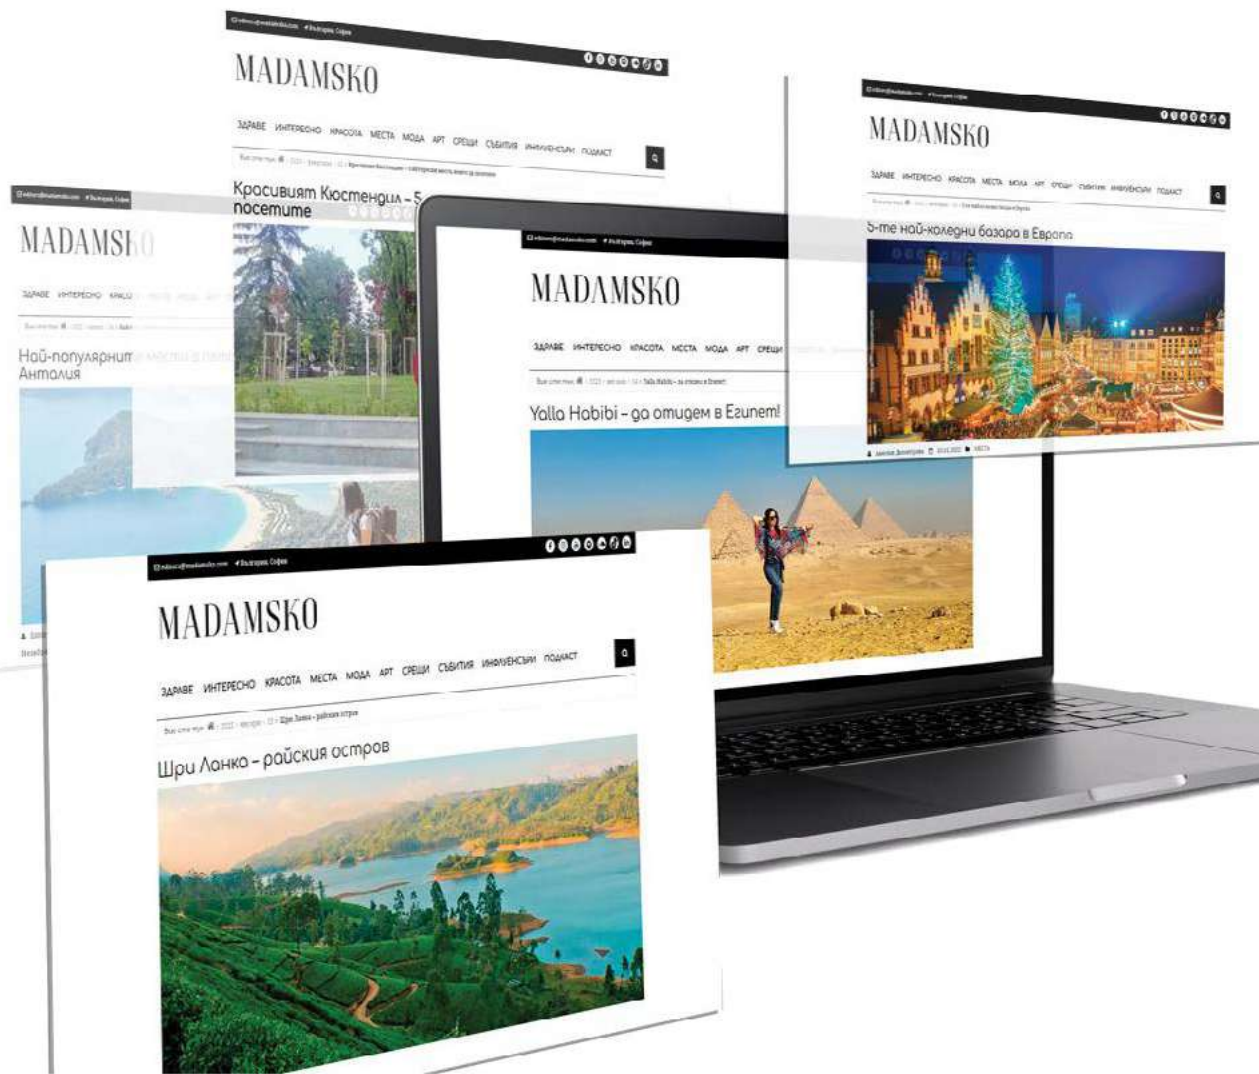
MADAMSKO

ЗДРАВЕ ИНТЕРЕСНО КРАСОТА МЕСТА МОДА АРТ СРЕЩИ СЪБИТИЯ ИНФЛУЕНСЪРИ ПОДКАСТ

Красивият Кюстендил – 5 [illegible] посетите

MADAMSKO

ЗДРАВЕ ИНТЕРЕСНО КРАСО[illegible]

Най-популярнит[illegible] Анталия

MADAMSKO

ЗДРАВЕ ИНТЕРЕСНО КРАСОТА МЕСТА МОДА АРТ СРЕЩИ

Yalla Habibi – да отидем в Египет!

MADAMSKO

ЗДРАВЕ ИНТЕРЕСНО КРАСОТА МЕСТА МОДА АРТ СРЕЩИ СЪБИТИЯ ИНФЛУЕНСЪРИ ПОДКАСТ

5-те най-коледни базара в Европа

MADAMSKO

ЗДРАВЕ ИНТЕРЕСНО КРАСОТА МЕСТА МОДА АРТ СРЕЩИ СЪБИТИЯ ИНФЛУЕНСЪРИ ПОДКАСТ

Шри Ланка – райския остров